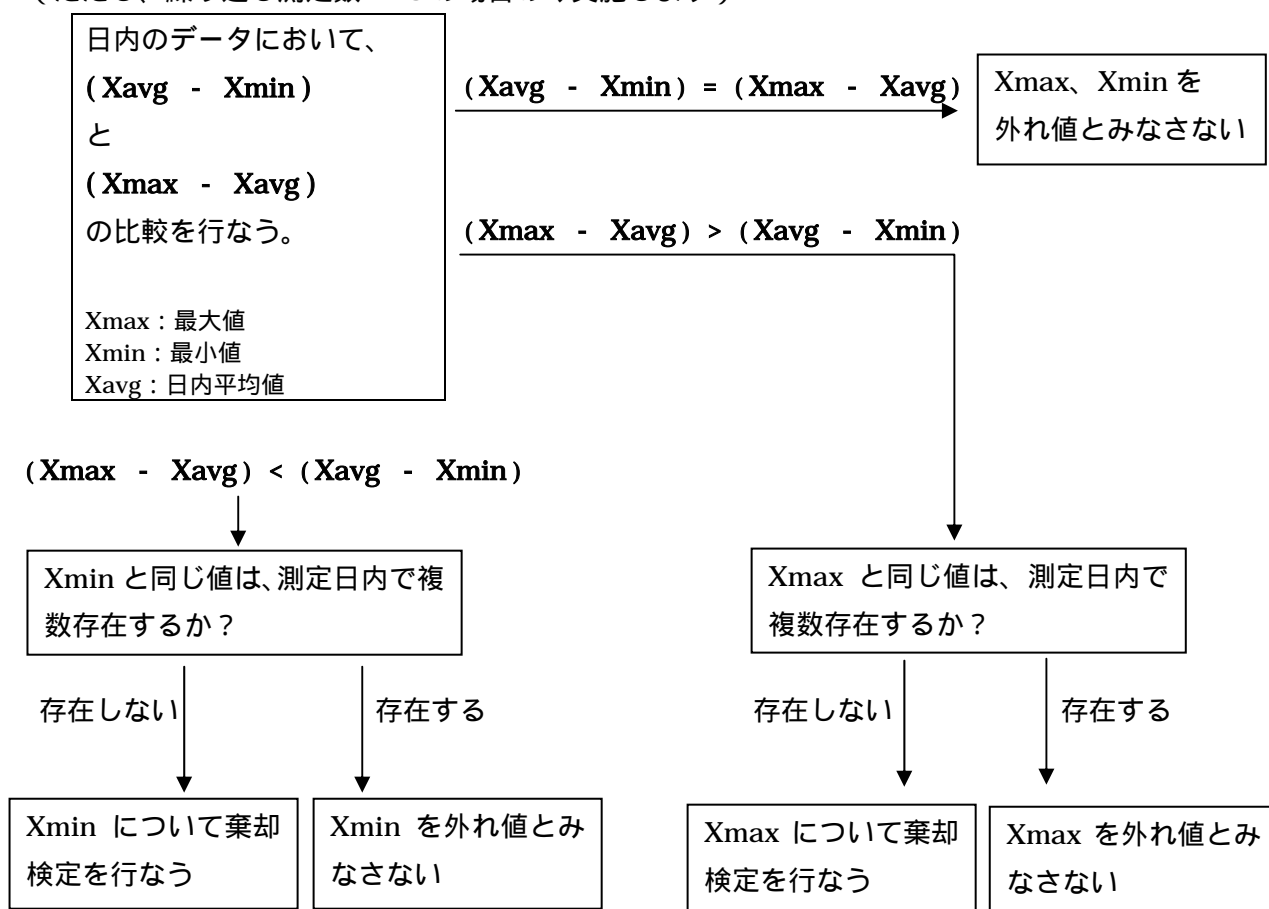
（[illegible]）

日内のデータにおいて、
( Xavg - Xmin )
と
( Xmax - Xavg )
の比較を行なう。

Xmax：最大値
Xmin：最小値
Xavg：日内平均値

( Xavg - Xmin ) = ( Xmax - Xavg )

Xmax、Xmin を外れ値とみなさない

( Xmax - Xavg ) > ( Xavg - Xmin )

( Xmax - Xavg ) < ( Xavg - Xmin )

Xmin と同じ値は、測定日内で複数存在するか？

存在しない

存在する

Xmin について棄却検定を行なう

Xmin を外れ値とみなさない

Xmax と同じ値は、測定日内で複数存在するか？

存在しない

存在する

Xmax について棄却検定を行なう

Xmax を外れ値とみなさない